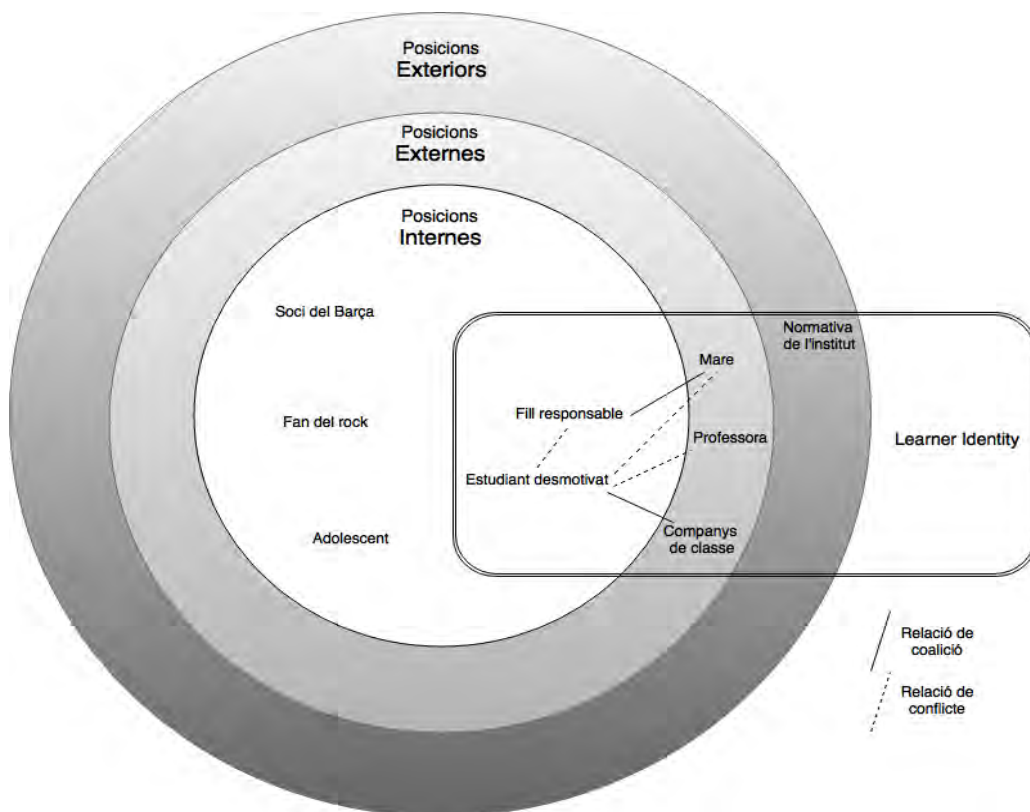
Posicions
Exteriors

Posicions
Externes

Posicions
Internes

Soci del Barça

Fan del rock

Adolescent

Normativa de l'institut

Mare

Fill responsable

Professora

Learner Identity

Estudiant desmotivat

Companys de classe

Relació de coalició

Relació de conflicte